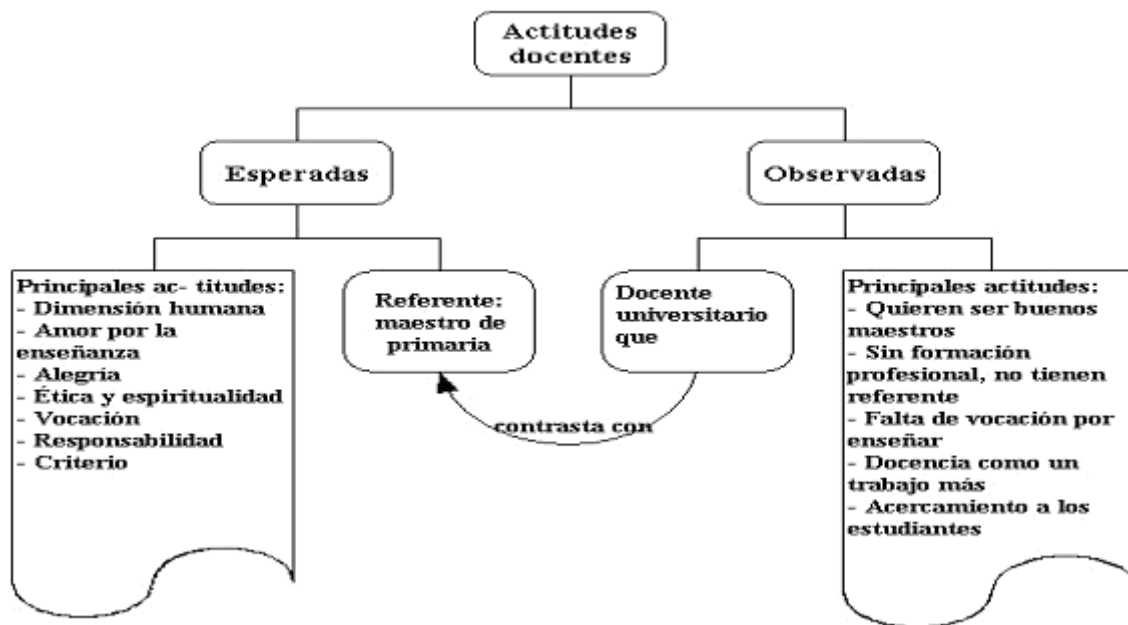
Actitudes docentes

Esperadas

Observadas

Principales ac- titudes:
- Dimensión humana
- Amor por la enseñanza
- Alegria
- Ética y espiritualidad
- Vocación
- Responsabilidad
- Criterio

Referente: maestro de primaria

contrasta con

Docente universitario que

Principales actitudes:
- Quieren ser buenos maestros
- Sin formación profesional, no tienen referente
- Falta de vocación por enseñar
- Docencia como un trabajo más
- Acercamiento a los estudiantes